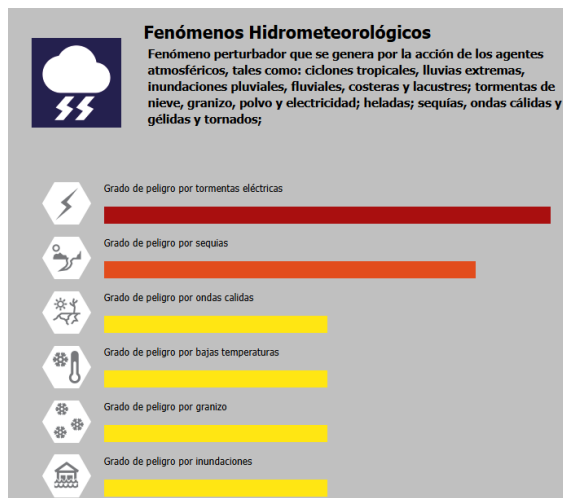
Fenómenos Hidrometeorológicos

Fenómeno perturbador que se genera por la acción de los agentes atmosféricos, tales como: ciclones tropicales, lluvias extremas, inundaciones pluviales, fluviales, costeras y lacustres; tormentas de nieve, granizo, polvo y electricidad; heladas; sequías, ondas cálidas y gélidas y tornados;

Grado de peligro por tormentas eléctricas

Grado de peligro por sequias

Grado de peligro por ondas calidas

Grado de peligro por bajas temperaturas

Grado de peligro por granizo

Grado de peligro por inundaciones